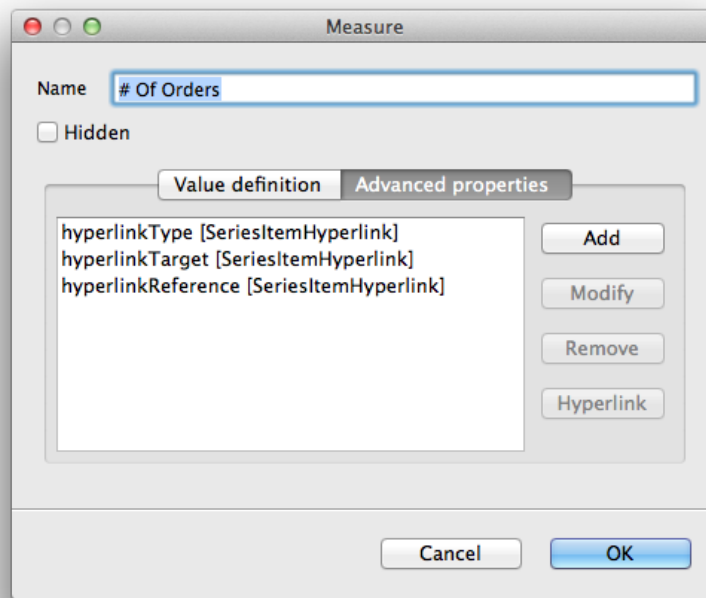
Measure

Name # Of Orders

Hidden

Value definition Advanced properties

hyperlinkType [SeriesItemHyperlink]
hyperlinkTarget [SeriesItemHyperlink]
hyperlinkReference [SeriesItemHyperlink]

Add
Modify
Remove
Hyperlink

Cancel OK